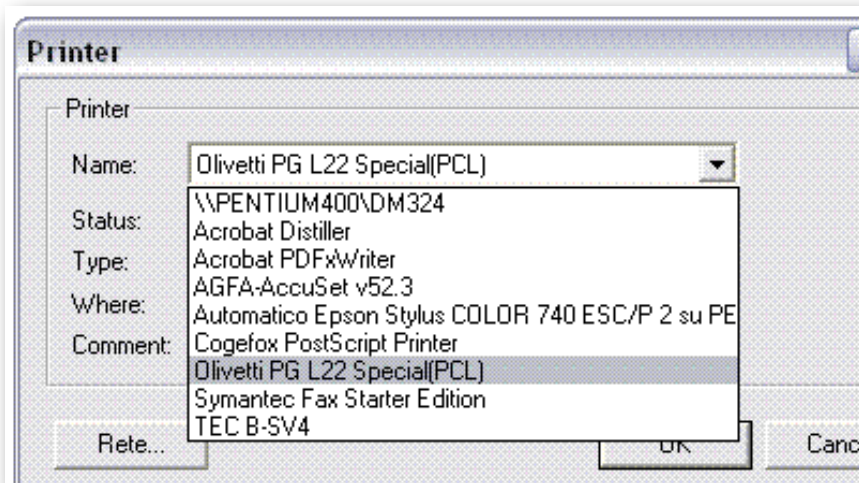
Printer

Printer

Name: Olivetti PG L22 Special(PCL)

Status:

Type:

Where:

Comment:

\\PENTIUM400\DM324
Acrobat Distiller
Acrobat PDFxWriter
AGFA-AccuSet v52.3
Automatico Epson Stylus COLOR 740 ESC/P 2 su PE
Cogefox PostScript Printer
Olivetti PG L22 Special(PCL)
Symantec Fax Starter Edition
TEC B-SV4

Rete...

OK

Canc